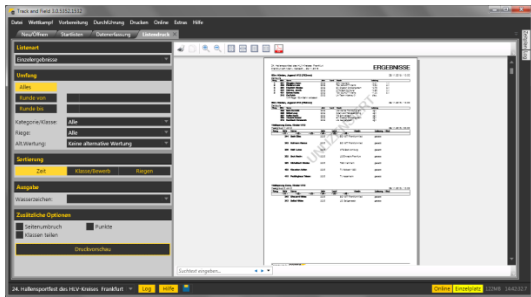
Track and Field [3.0.552.1533]

Datei Wettkampf Vorbereitung Durchführung Drucken Online Extras Hilfe

Neu/Öffnen Startlisten Datenerfassung Listendruck

Listenart

Einzelergebnisse

Umfang

Alles

Runde von

Runde bis

Kategorie/Klasse: Alle

Riege: Alle

Alt.Wertung: Keine alternative Wertung

Sortierung

Zeit Klasse/Bewerb Riegen

Ausgabe

Wasserzeichen:

Zusätzliche Optionen

Seitenumbruch Punkte

Klassen teilen

Druckvorschau

ERGEBNISSE

Suchtext eingeben...

24. Hallensportfest des HLV-Kreises Frankfurt Log Hilfe

Online Einzelplatz 1024MB 14:42:32